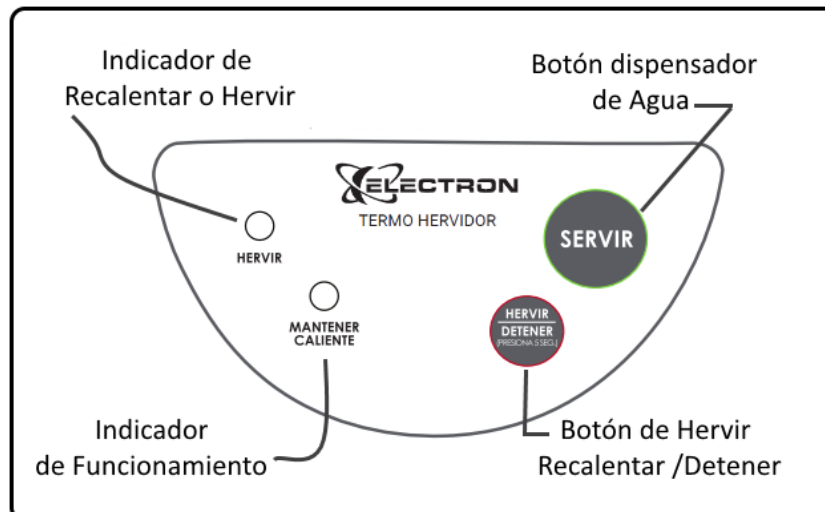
Indicador de Recalentar o Hervir

Botón dispensador de Agua

ELECTRON
TERMO HERVIDOR

HERVIR

SERVIR

MANTENER CALIENTE

HERVIR
DETENER
(PRESIONA 5 SEG.)

Indicador de Funcionamiento

Botón de Hervir Recalentar /Detener